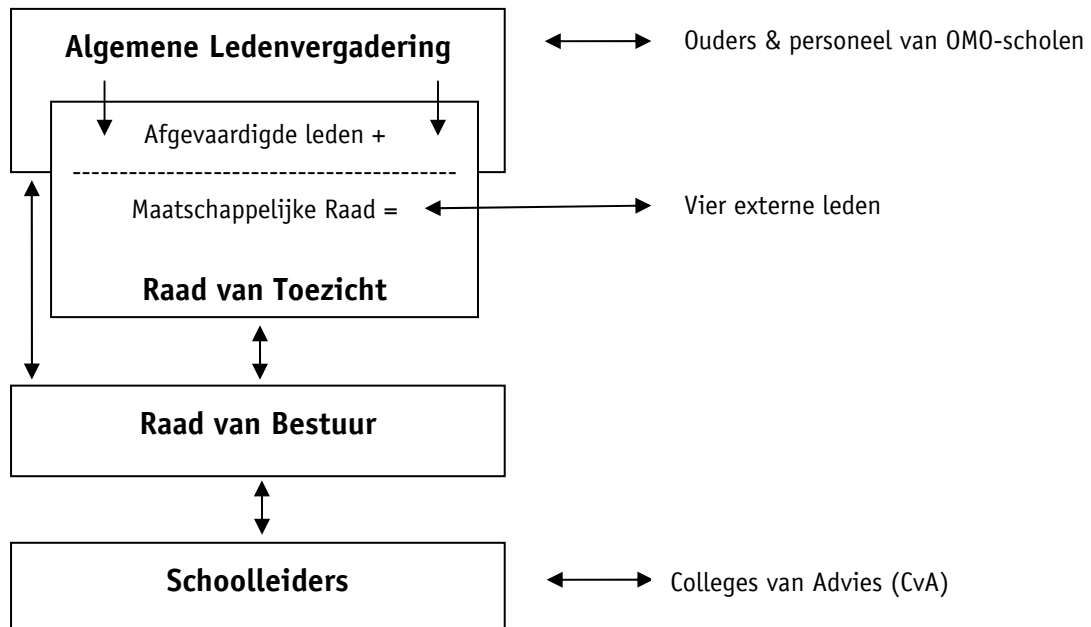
Algemene Ledenvergadering

Ouders & personeel van OMO-scholen

Afgevaardigde leden +

Maatschappelijke Raad =

Vier externe leden

Raad van Toezicht

Raad van Bestuur

Schoolleiders

Colleges van Advies (CvA)